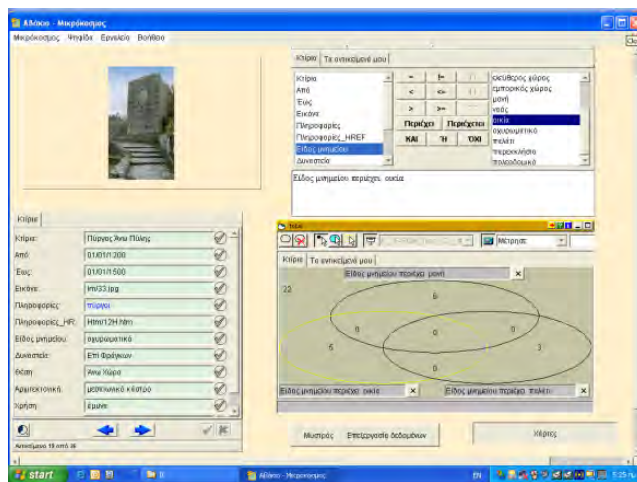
Αλόνιο - Μικρόκοσμος

Μικρόκοσμος Ψηφίδα Εργαλεία Βοήθεια

Κτίρια Τα αντικείμενά μου

Κτίριο
Από
Έως
Εικόνα
Πληροφορίες
Πληροφορίες_HREF
Είδος μνημείου
Δυναστεία

=
<
>
Περιέχει
ΚΑΙ
|-
<=
>=
Περιέχεται
Ή
ΌΧΙ

ελεύθερος χώρος
εμπορικός χώρος
μονή
ναός
οικία
οχυρωματικό
παλάτι
περιτειχισμα
πολεοδομικό

Είδος μνημείου περιέχει οικία

Κτίρια

| | |
|---|---|
| Κτίριο: | Πύργος Άνω Πόλης |
| Από: | 01/01/1200 |
| Έως: | 01/01/1500 |
| Εικόνα: | Im/33.jpg |
| Πληροφορίες: | πύργοι |
| Πληροφορίες_HR: | Htm/12H.htm |
| Είδος μνημείου: | οχυρωματικό |
| Δυναστεία: | Επί Φράγκων |
| Θέση: | Άνω Χώρα |
| Αρχιτεκτονικά: | μεσαιωνικό κάστρο |
| Χρήση: | έρυμα |

Αντικείμενο 18 από 36

Τα αντικείμενά μου

Μετρητής

Κτίρια Τα αντικείμενά μου

Είδος μνημείου περιέχει μονή

22
6
0
0
0
5
3
0

Είδος μνημείου περιέχει οικία
Είδος μνημείου περιέχει παλάτι

Μωσαϊκό Επεξεργασία δεδομένων

Χάρτης

start

Αλόνιο - Μικρόκοσμος

EN 5:25 π.μ.